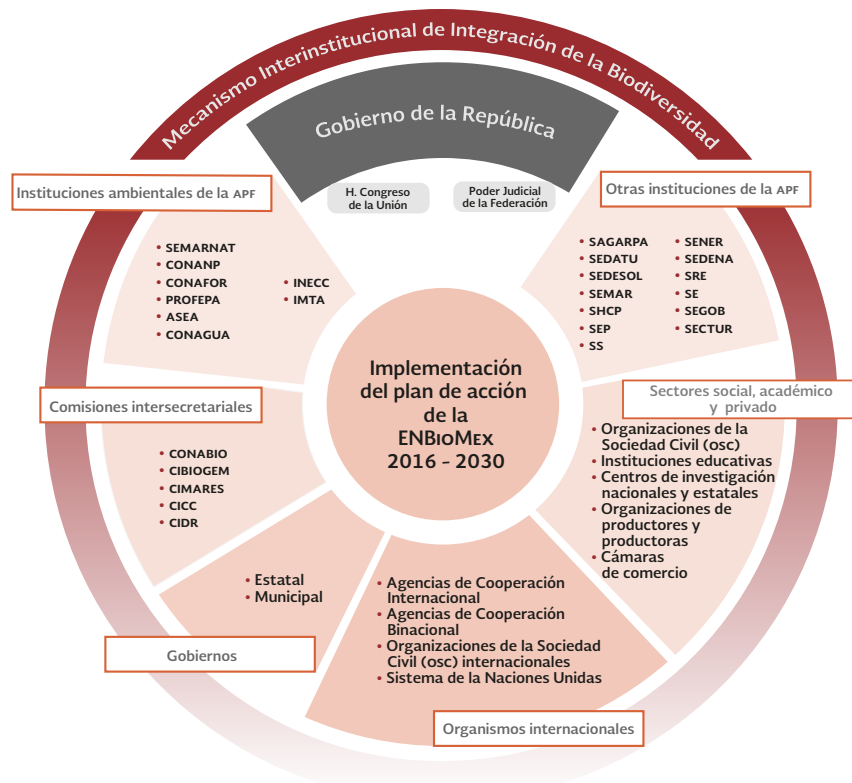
Mecanismo Interinstitucional de Integración de la Biodiversidad

Gobierno de la República

H. Congreso de la Unión

Poder Judicial de la Federación

Instituciones ambientales de la APF

• SEMARNAT
• CONANP
• CONAFOR
• PROFEPA
• ASEA
• CONAGUA
• INECC
• IMTA

Otras instituciones de la APF

• SAGARPA
• SEDATU
• SEDESOL
• SEMAR
• SHCP
• SEP
• SS
• SENER
• SEDENA
• SRE
• SE
• SEGOB
• SECTUR

Implementación del plan de acción de la ENBioMex 2016 - 2030

Comisiones intersecretariales

• CONABIO
• CIBIOGEM
• CIMARES
• CICC
• CIDR

Sectores social, académico y privado

• Organizaciones de la Sociedad Civil (OSC)
• Instituciones educativas
• Centros de investigación nacionales y estatales
• Organizaciones de productores y productoras
• Cámaras de comercio

• Estatal
• Municipal

Gobiernos

• Agencias de Cooperación Internacional
• Agencias de Cooperación Binacional
• Organizaciones de la Sociedad Civil (OSC) internacionales
• Sistema de la Naciones Unidas

Organismos internacionales